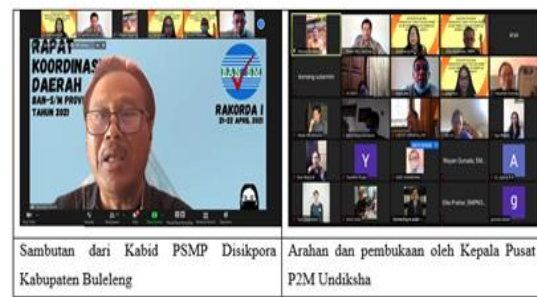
RAPAT KOORDINASI DAERAH BAN-S/M PROV TAHUN 2021

BAN-S/M

RAKORDA I 21-22 APRIL 2021

kornang sukarmini

Y

A

g

| Sambutan dari Kabid PSMP Disikpora Kabupaten Buleleng | Arahan dan pembukaan oleh Kepala Pusat P2M Undiksha |
|---|---|